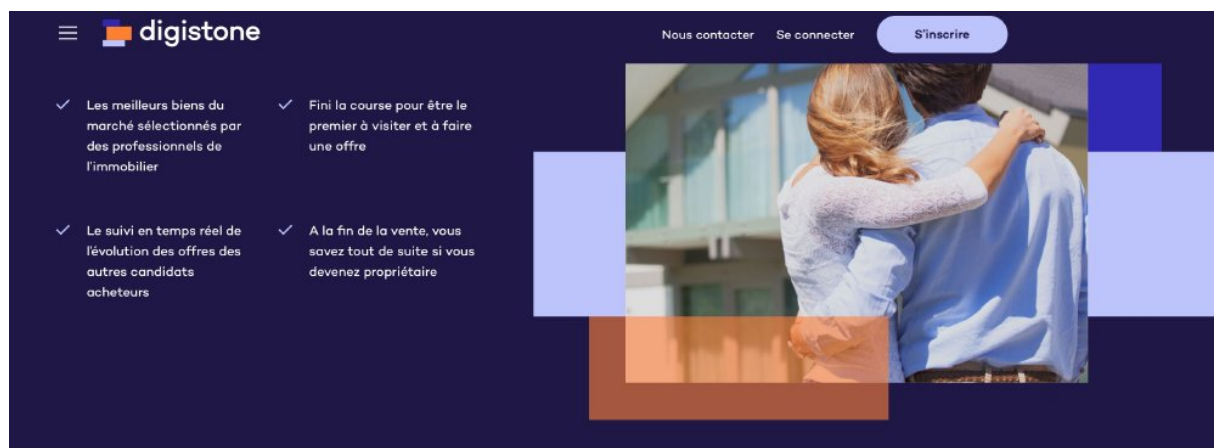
digistone

Nous contacter Se connecter S'inscrire

✓ Les meilleurs biens du marché sélectionnés par des professionnels de l'immobilier

✓ Fini la course pour être le premier à visiter et à faire une offre

✓ Le suivi en temps réel de l'évolution des offres des autres candidats acheteurs

✓ A la fin de la vente, vous savez tout de suite si vous devenez propriétaire